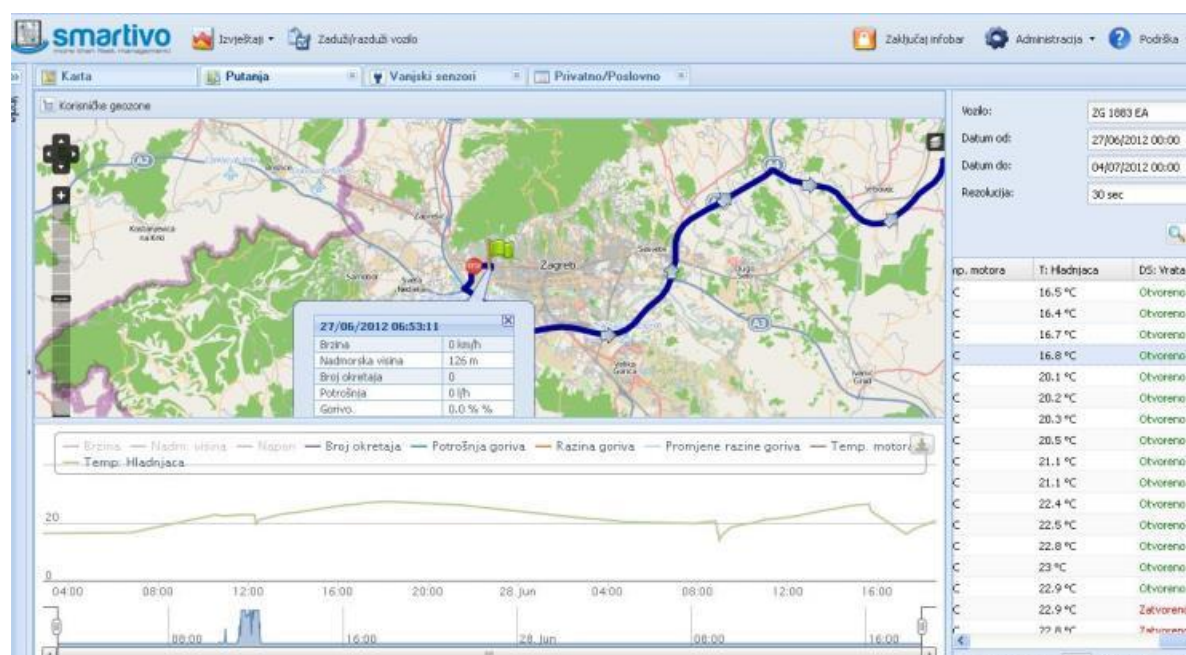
smartivo

Izvještaji ▾ Zaduži/razduži vozilo

Zaključaj infobar Administracija ▾ Podrška

Karta Putanja Vanjski senzori Privatno/Poslovno

Korisničke geozone

Zagreb Samobor Velika Gorica Sesvete

| 27/06/2012 06:53:11 | |
|---|---|
| Brzina | 0 km/h |
| Nadmorska visina | 126 m |
| Broj okretaja | 0 |
| Potrošnja | 0 l/h |
| Gorivo. | 0.0 % % |

— Brzina — Nadm. visina — Napon — Broj okretaja — Potrošnja goriva — Razina goriva — Promjene razine goriva — Temp. motora — Temp. Hladnjaca

20

0

04:00 08:00 12:00 16:00 20:00 28. Jun 04:00 08:00 12:00 16:00

08:00 16:00 28. Jun 08:00 16:00

Vozilo: ZG 1883 EA
Datum od: 27/06/2012 00:00
Datum do: 04/07/2012 00:00
Rezolucija: 30 sec

| np. motora | T: Hladnjaca | DS: Vrata |
|---|---|---|
| C | 16.5 °C | Otvoreno |
| C | 16.4 °C | Otvoreno |
| C | 16.7 °C | Otvoreno |
| C | 16.8 °C | Otvoreno |
| C | 20.1 °C | Otvoreno |
| C | 20.2 °C | Otvoreno |
| C | 20.3 °C | Otvoreno |
| C | 20.5 °C | Otvoreno |
| C | 21.1 °C | Otvoreno |
| C | 21.1 °C | Otvoreno |
| C | 22.4 °C | Otvoreno |
| C | 22.5 °C | Otvoreno |
| C | 22.8 °C | Otvoreno |
| C | 23 °C | Otvoreno |
| C | 22.9 °C | Otvoreno |
| C | 22.9 °C | Zatvoreno |
| C | 22.8 °C | Zatvoreno |